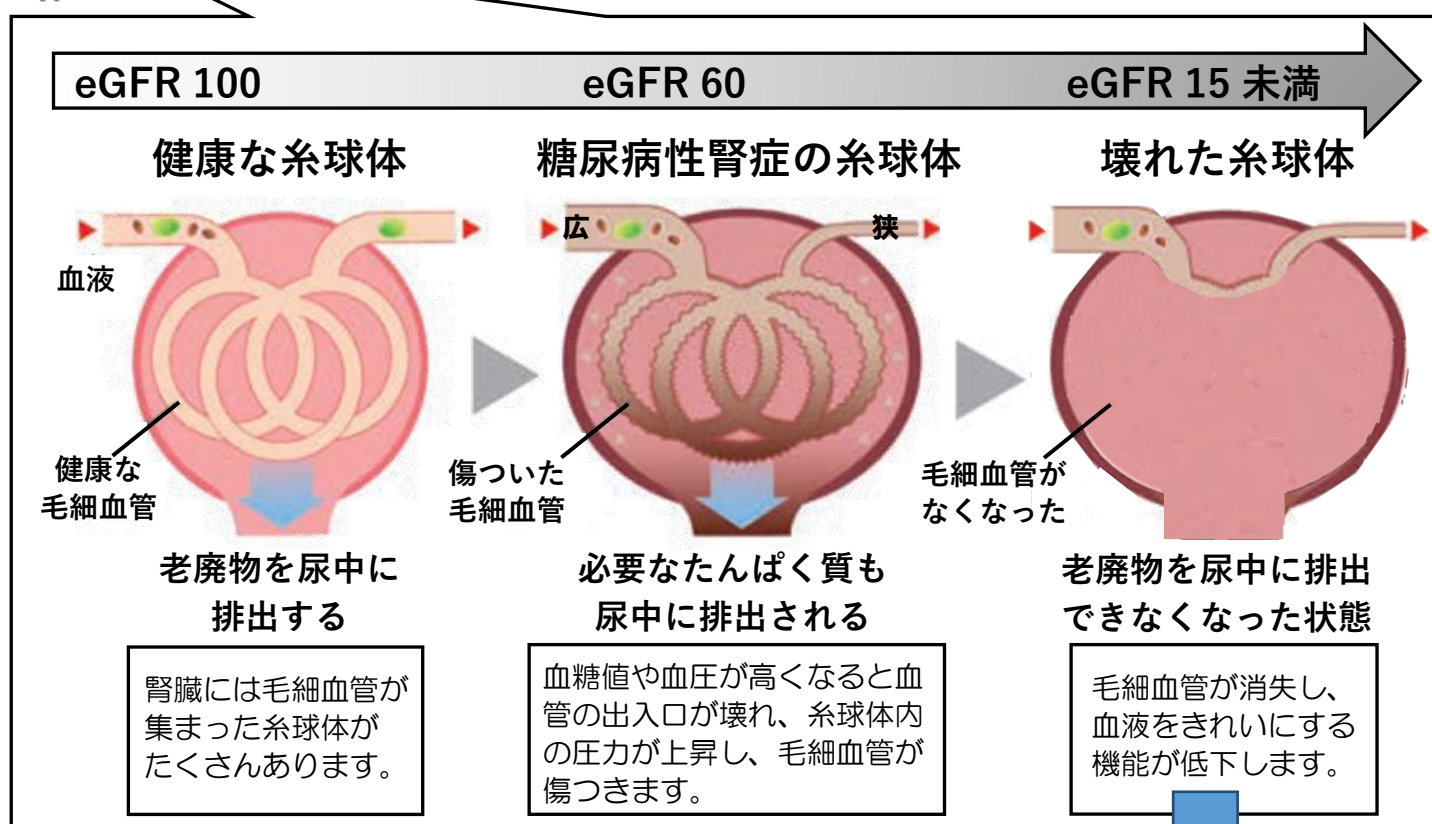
eGFR 100

eGFR 60

eGFR 15 未満

健康な糸球体

糖尿病性腎症の糸球体

壊れた糸球体

血液

広

狭

健康な毛細血管

傷ついた毛細血管

毛細血管がなくなった

老廃物を尿中に排出する

必要なたんぱく質も尿中に排出される

老廃物を尿中に排出できなくなった状態

腎臓には毛細血管が集まった糸球体がたくさんあります。

血糖値や血圧が高くなると血管の出入口が壊れ、糸球体内の圧力が上昇し、毛細血管が傷つきます。

毛細血管が消失し、血液をきれいにする機能が低下します。